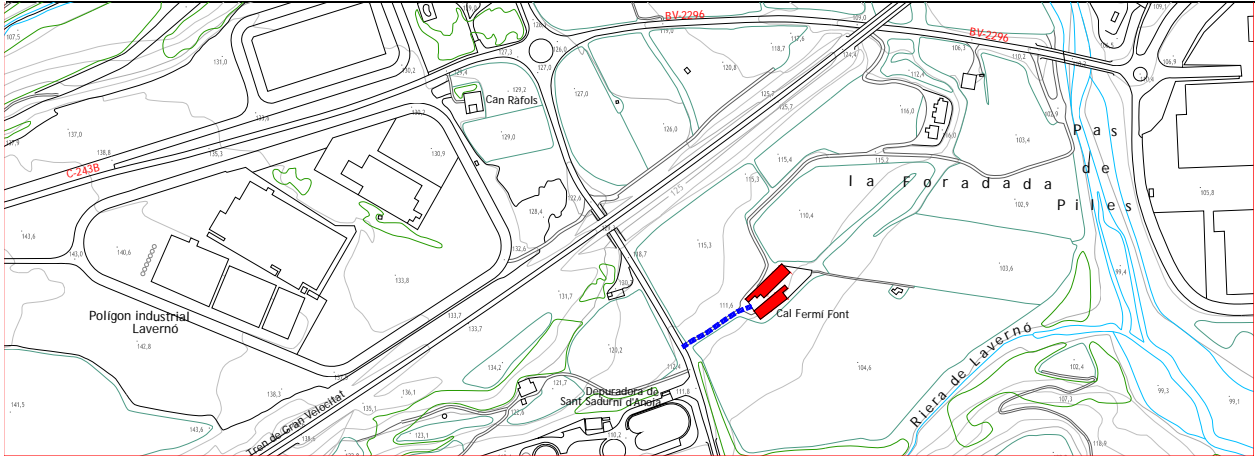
BV-2296
BV-2296
C-243B
Can Ràfols
la Foradada
Pas de Piles
Polígon industrial Lavernó
Cal Fermí Font
Depuradora de Sant Sadurní d'Anoia
Tren de Gran Velocitat
Riera de Lavernó
107,5
131,0
130,2
127,3
126,0
119,0
118,7
120,8
109,0
106,1
110,2
109,1
136,8
129,4
129,2
127,0
125,7
125,7
112,4
116,0
106,0
109,9
103,4
137,0
138,8
135,3
133,5
130,2
130,9
129,0
126,0
115,4
115,2
115,3
110,4
102,9
105,8
143,6
143,0
140,6
128,4
132,6
125
118,7
115,3
103,6
99,4
133,8
131,7
111,6
142,8
133,7
120,2
104,6
102,4
134,2
121,7
111,8
99,3
99,1
141,5
138,3
135,1
136,1
132,6
107,3
143,4
138,6
123,1
116,9